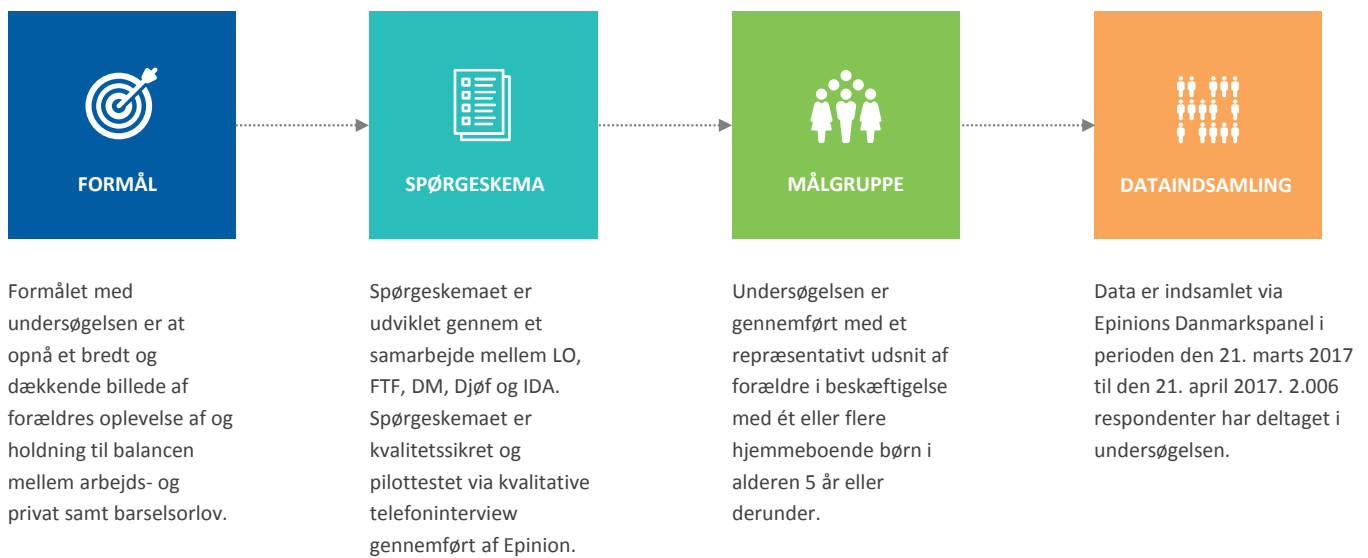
FORMÅL

SPØRGESKEMA

MÅLGRUPPE

DATAINDSAMLING

Formålet med undersøgelsen er at opnå et bredt og dækkende billede af forældres oplevelse af og holdning til balancen mellem arbejds- og privat samt barselsorlov.

Spørgeskemaet er udviklet gennem et samarbejde mellem LO, FTF, DM, Djøf og IDA. Spørgeskemaet er kvalitetssikret og pilottestet via kvalitative telefoninterview gennemført af Epinion.

Undersøgelsen er gennemført med et repræsentativt udsnit af forældre i beskæftigelse med ét eller flere hjemmeboende børn i alderen 5 år eller derunder.

Data er indsamlet via Epinions Danmarkspanel i perioden den 21. marts 2017 til den 21. april 2017. 2.006 respondenter har deltaget i undersøgelsen.